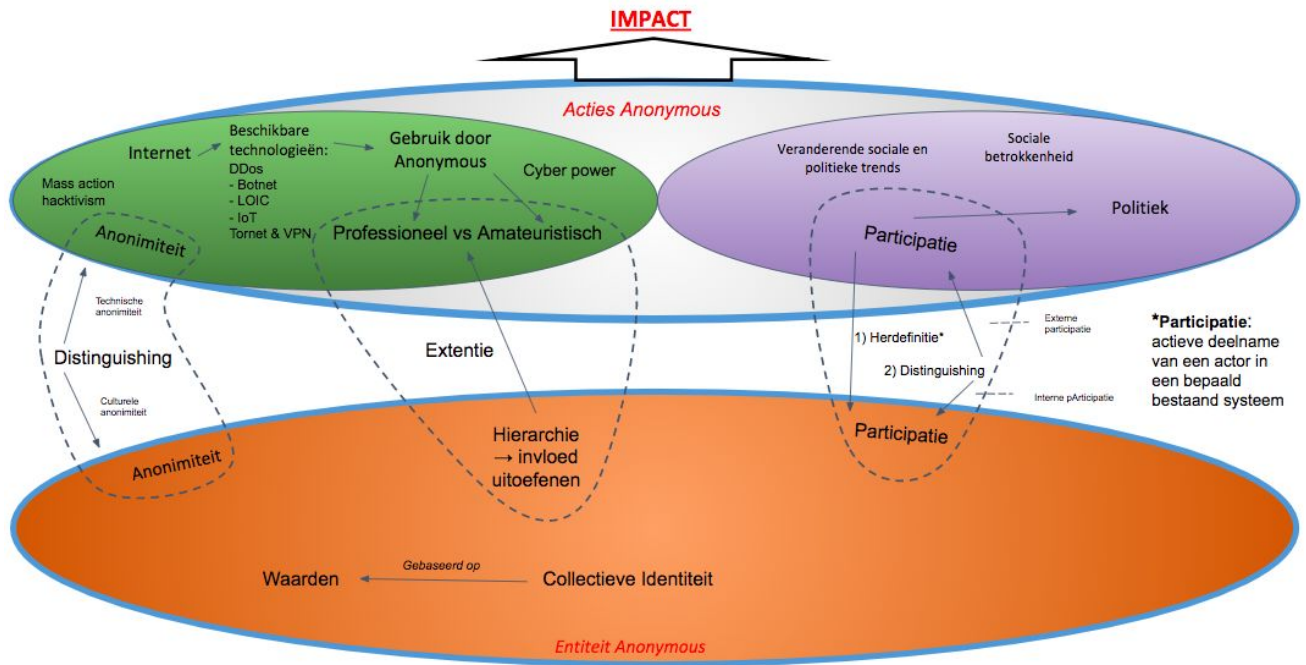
IMPACT

Acties Anonymous

Mass action hacktivism

Internet

Beschikbare technologieën:
DDos
- Botnet
- LOIC
- IoT
Tornet & VPN

Gebruik door Anonymous

Cyber power

Anonimiteit

Professioneel vs Amateuristisch

Veranderende sociale en politieke trends

Sociale betrokkenheid

Politiek

Participatie

Technische anonimiteit

Distinguishing

Culturele anonimiteit

Extentie

1) Herdefinitie*

2) Distinguishing

Externe participatie

Interne pArticipatie

*Participatie: actieve deelname van een actor in een bepaald bestaand systeem

Anonimiteit

Hierarchie → invloed uitoefenen

Participatie

Waarden

Gebaseerd op

Collectieve Identiteit

Entiteit Anonymous